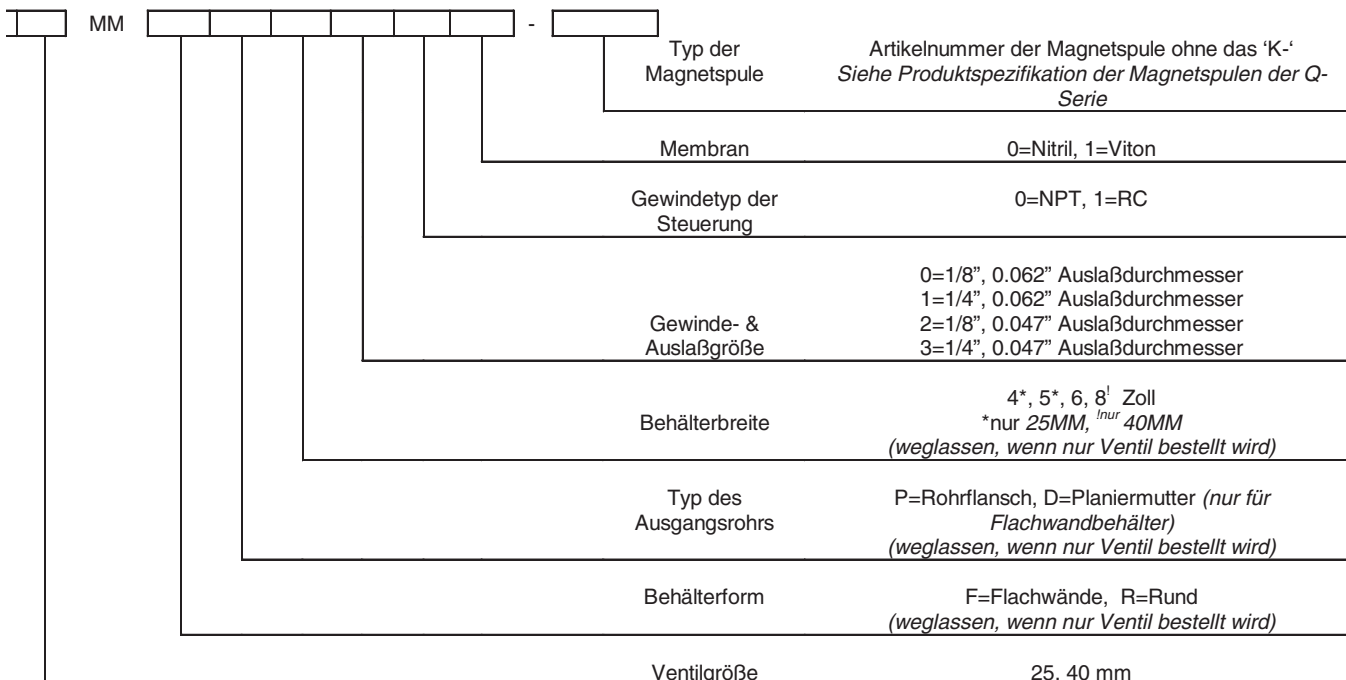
MM -

| | |
|---|---|
| Typ der Magnetspule | Artikelnummer der Magnetspule ohne das 'K-' *Siehe Produktspezifikation der Magnetspulen der Q-Serie* |
| Membran | 0=Nitril, 1=Viton |
| Gewindetyp der Steuerung | 0=NPT, 1=RC |
| Gewinde- & Auslaßgröße | 0=1/8", 0.062" Auslaßdurchmesser<br>1=1/4", 0.062" Auslaßdurchmesser<br>2=1/8", 0.047" Auslaßdurchmesser<br>3=1/4", 0.047" Auslaßdurchmesser |
| Behälterbreite | 4*, 5*, 6, 8$^{!}$ Zoll<br>*nur *25MM,* $^{!nur}$ *40MM*<br>*(weglassen, wenn nur Ventil bestellt wird)* |
| Typ des Ausgangsrohrs | P=Rohrflansch, D=Planiermutter *(nur für Flachwandbehälter)*<br>*(weglassen, wenn nur Ventil bestellt wird)* |
| Behälterform | F=Flachwände, R=Rund<br>*(weglassen, wenn nur Ventil bestellt wird)* |
| Ventilgröße | 25, 40 mm |